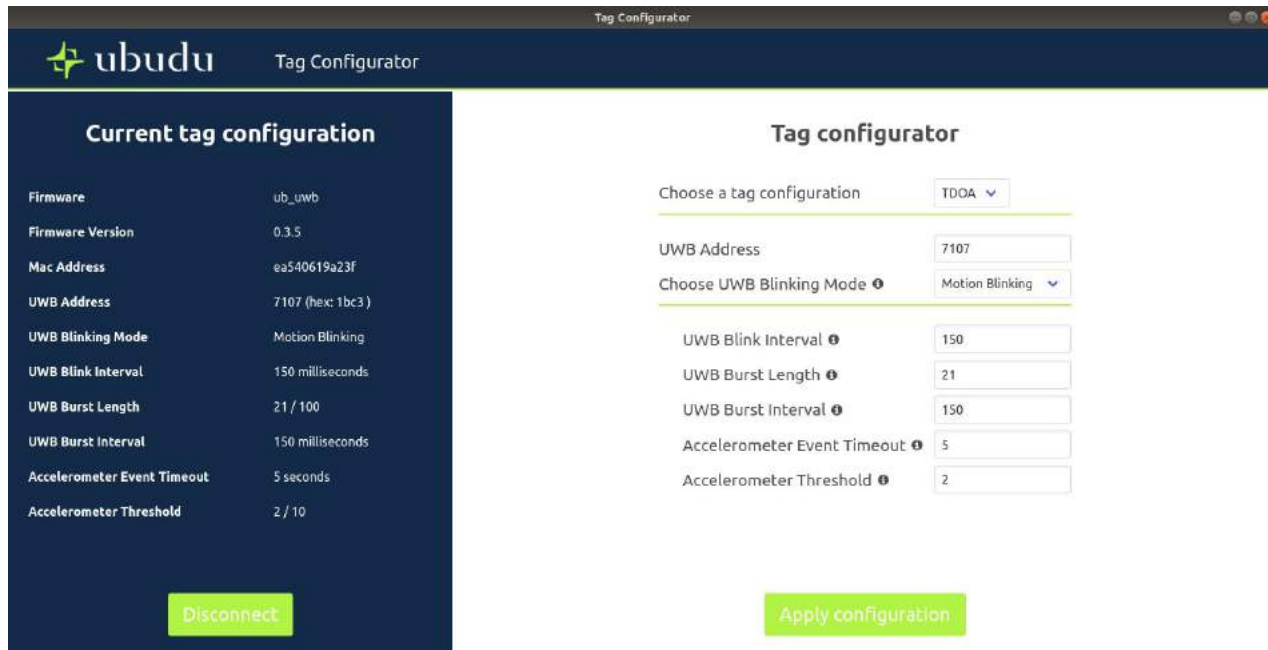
Tag Configurator

ubudu Tag Configurator

Current tag configuration

| | |
|---|---|
| Firmware | ub_uwb |
| Firmware Version | 0.3.5 |
| Mac Address | ea540619a23f |
| UWB Address | 7107 (hex: 1bc3 ) |
| UWB Blinking Mode | Motion Blinking |
| UWB Blink Interval | 150 milliseconds |
| UWB Burst Length | 21 / 100 |
| UWB Burst Interval | 150 milliseconds |
| Accelerometer Event Timeout | 5 seconds |
| Accelerometer Threshold | 2 / 10 |

Disconnect

Tag configurator

Choose a tag configuration TDOA

UWB Address 7107

Choose UWB Blinking Mode Motion Blinking

UWB Blink Interval 150

UWB Burst Length 21

UWB Burst Interval 150

Accelerometer Event Timeout 5

Accelerometer Threshold 2

Apply configuration